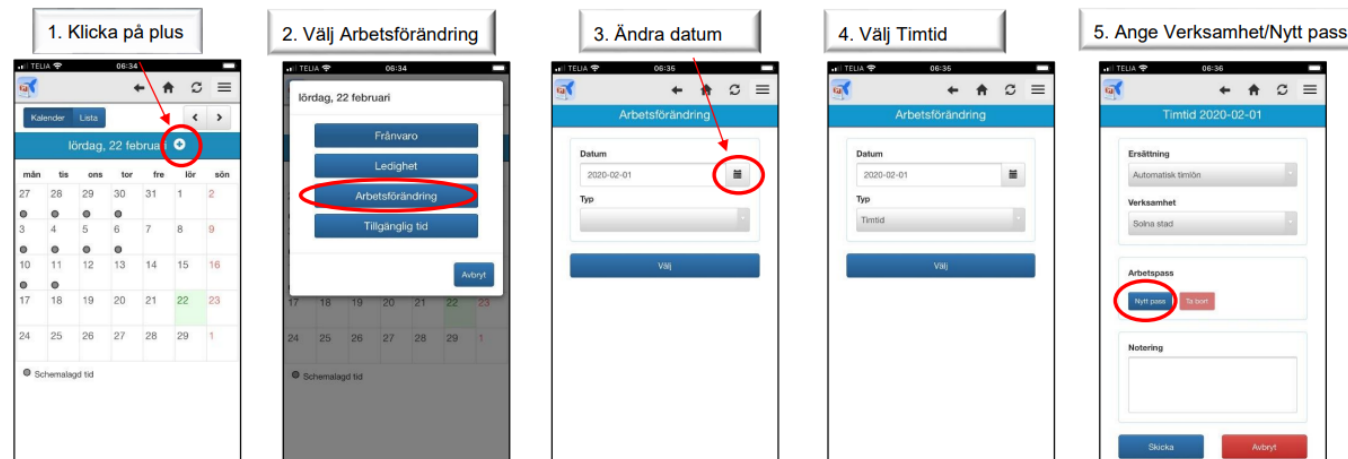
1. Klicka på plus

TELIA 06:34

Kalender Lista

lördag, 22 februa

| mån | tis | ons | tor | fre | lör | sön |
|---|---|---|---|---|---|---|
| 27 | 28 | 29 | 30 | 31 | 1 | 2 |
| 3 | 4 | 5 | 6 | 7 | 8 | 9 |
| 10 | 11 | 12 | 13 | 14 | 15 | 16 |
| 17 | 18 | 19 | 20 | 21 | 22 | 23 |
| 24 | 25 | 26 | 27 | 28 | 29 | 1 |

Schemalagd tid

2. Välj Arbetsförändring

TELIA 06:34

lördag, 22 februari

Frånvaro

Ledighet

Arbetsförändring

Tillgänglig tid

Avbryt

| 17 | 18 | 19 | 20 | 21 | 22 | 23 |
|---|---|---|---|---|---|---|
| 24 | 25 | 26 | 27 | 28 | 29 | 1 |

Schemalagd tid

3. Ändra datum

TELIA 06:35

Arbetsförändring

Datum

2020-02-01

Typ

Välj

4. Välj Timtid

TELIA 06:35

Arbetsförändring

Datum

2020-02-01

Typ

Timtid

Välj

5. Ange Verksamhet/Nytt pass

TELIA 06:36

Timtid 2020-02-01

Ersättning

Automatisk timlön

Verksamhet

Solna stad

Arbetspass

Nytt pass

Ta bort

Notering

Skicka

Avbryt